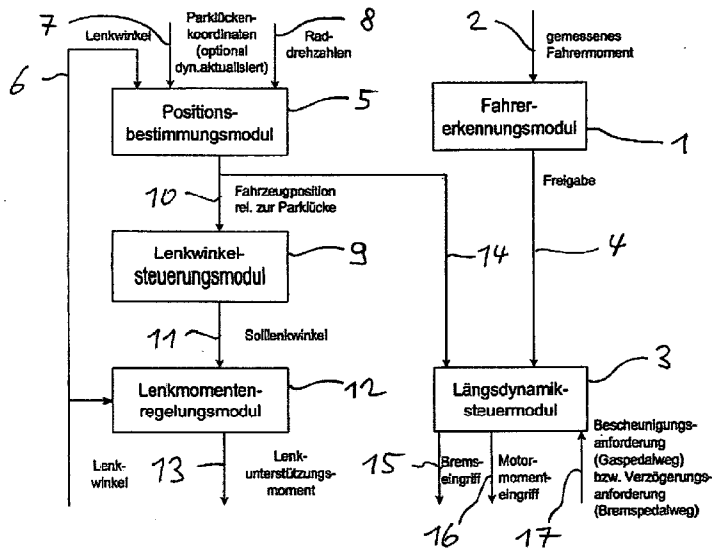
7
Parklücken-koordinaten (optional dyn.aktualisiert)
8
Lenkwinkel
Rad-drehzahlen
2
gemessenes Fahrermoment
6
Positions-bestimmungsmodul
5
Fahrer-erkennungsmodul
1
10
Fahrzeugposition rel. zur Parklücke
Freigabe
Lenkwinkel-steuerungsmodul
9
14
4
11
Solllenkwinkel
3
Lenkmomenten-regelungsmodul
12
Längsdynamik-steuermodul
Lenk-winkel
13
Lenk-unterstützungs-moment
15
Brems-eingriff
Motor-moment-eingriff
Beschleunigungs-anforderung (Gaspedalweg) bzw. Verzögerungs-anforderung (Bremspedalweg)
16
17